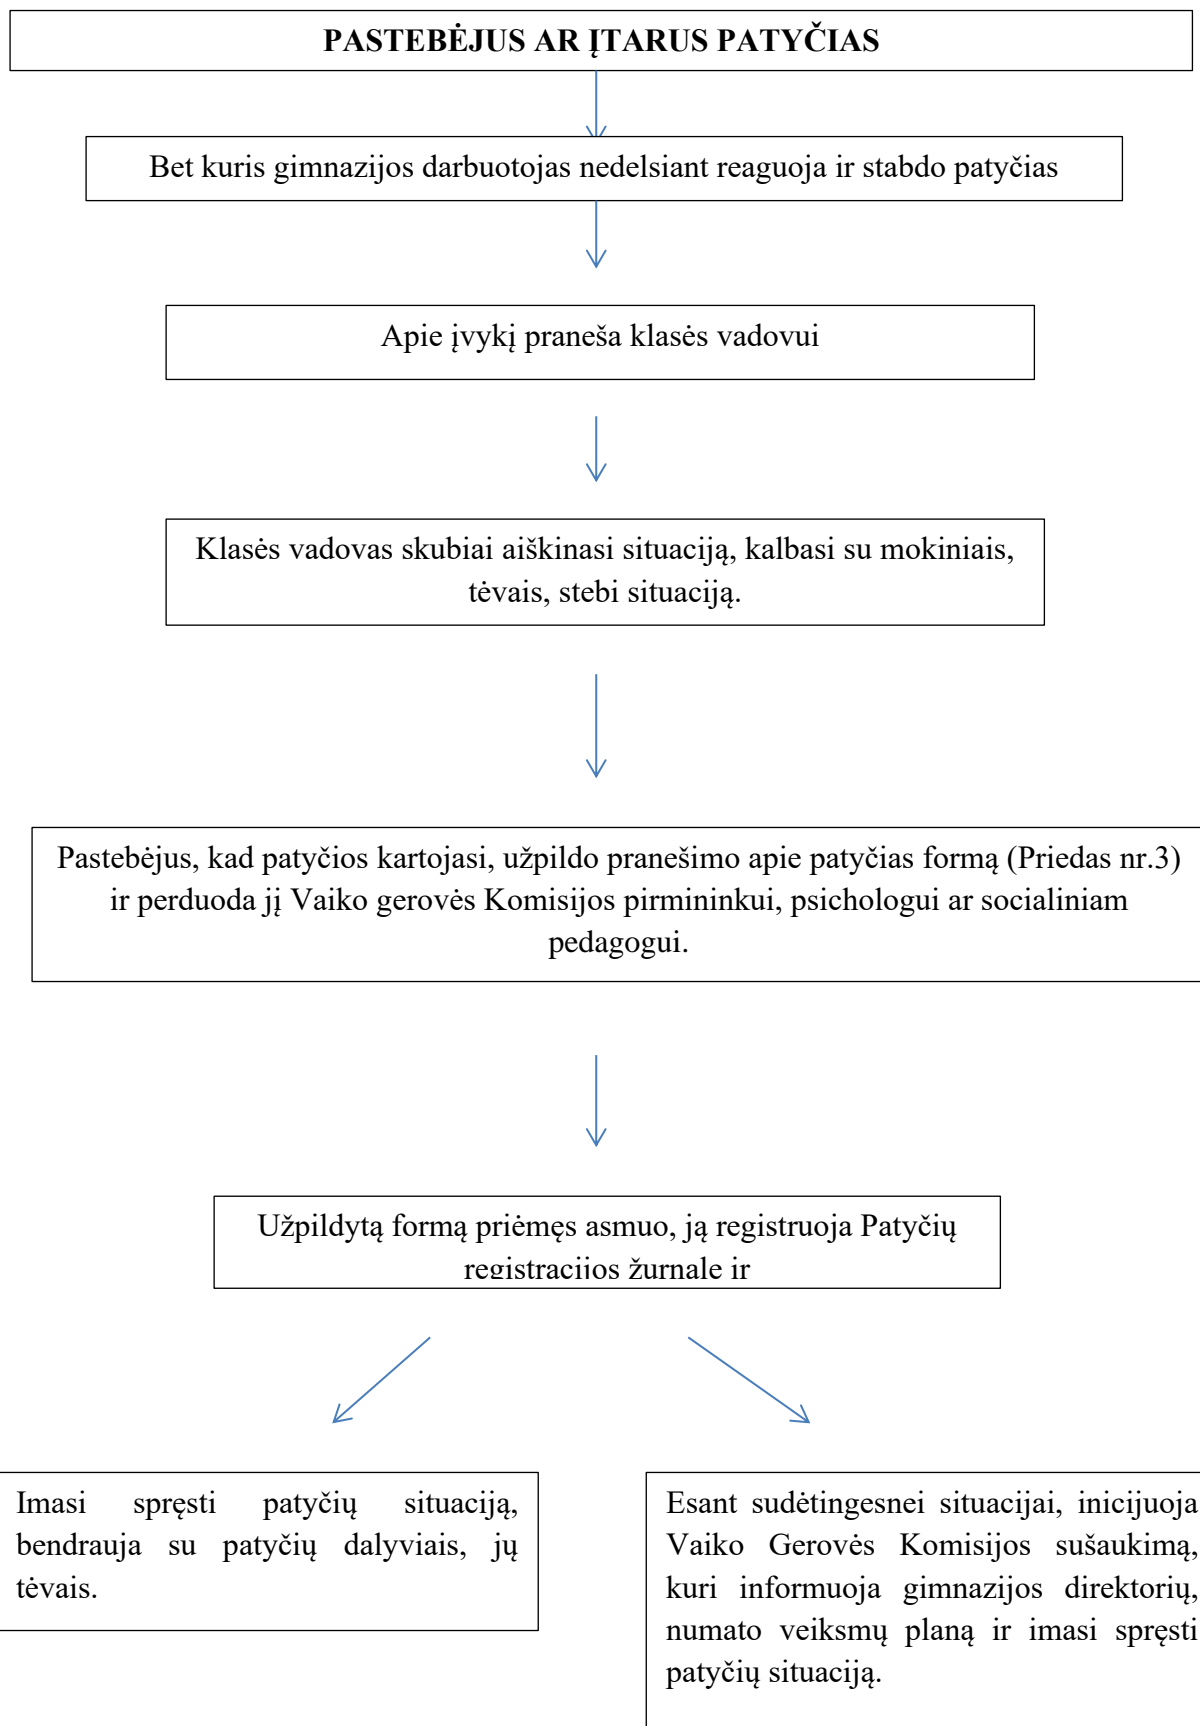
PASTEBĖJUS AR ĮTARUS PATYČIAS

Bet kuris gimnazijos darbuotojas nedelsiant reaguoja ir stabdo patyčias

Apie įvykį praneša klasės vadovui

Klasės vadovas skubiai aiškinasi situaciją, kalbasi su mokiniais, tėvais, stebi situaciją.

Pastebėjus, kad patyčios kartojasi, užpildo pranešimo apie patyčias formą (Priedas nr.3) ir perduoda jį Vaiko gerovės Komisijos pirmininkui, psichologui ar socialiniam pedagogui.

Užpildytą formą priėmęs asmuo, ją registruoja Patyčių registracijos žurnale ir

Imasi spręsti patyčių situaciją, bendrauja su patyčių dalyviais, jų tėvais.

Esant sudėtingesnei situacijai, inicijuoja Vaiko Gerovės Komisijos sušaukimą, kuri informuoja gimnazijos direktorių, numato veiksmų planą ir imasi spręsti patyčių situaciją.